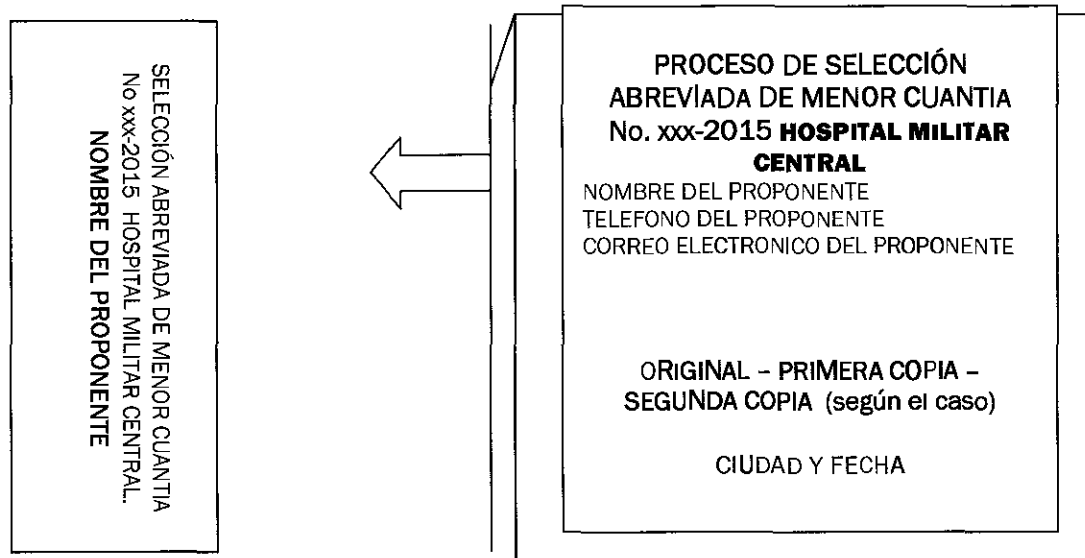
SELECCIÓN ABREVIADA DE MENOR CUANTIA
No xxx-2015 HOSPITAL MILITAR CENTRAL.
NOMBRE DEL PROPONENTE

PROCESO DE SELECCIÓN ABREVÍADA DE MENOR CUANTIA No. xxx-2015 HOSPITAL MILITAR CENTRAL
NOMBRE DEL PROPONENTE
TELEFONO DEL PROPONENTE
CORREO ELECTRONICO DEL PROPONENTE

ORIGINAL – PRIMERA COPIA – SEGUNDA COPIA (según el caso)

CIUDAD Y FECHA